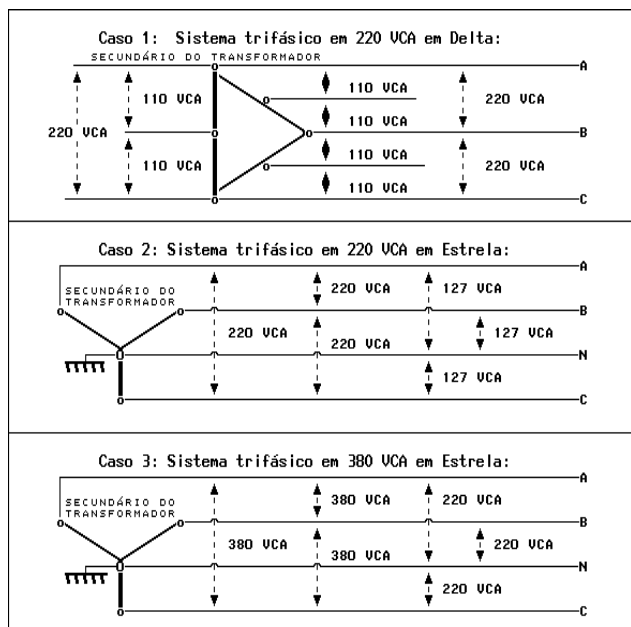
Caso 1: Sistema trifásico em 220 VCA em Delta:

SECUNDÁRIO DO TRANSFORMADOR

A

110 VCA

110 VCA

220 VCA

220 VCA

110 VCA

B

110 VCA

110 VCA

220 VCA

110 VCA

C

Caso 2: Sistema trifásico em 220 VCA em Estrela:

A

SECUNDÁRIO DO TRANSFORMADOR

220 VCA

127 VCA

B

220 VCA

220 VCA

127 VCA

N

127 VCA

C

Caso 3: Sistema trifásico em 380 VCA em Estrela:

A

SECUNDÁRIO DO TRANSFORMADOR

380 VCA

220 VCA

B

380 VCA

380 VCA

220 VCA

N

220 VCA

C